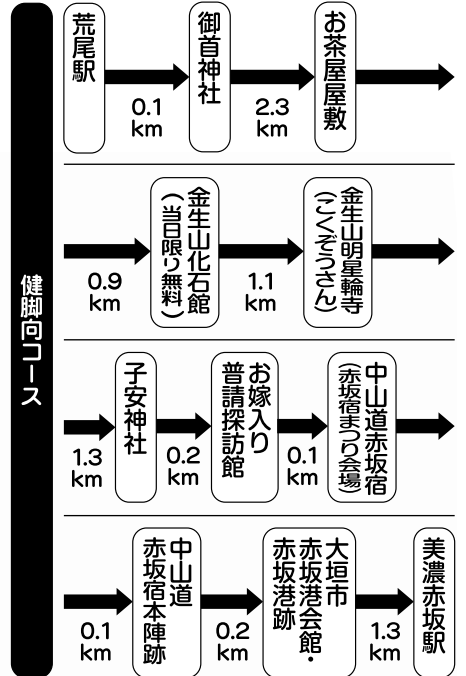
健脚向コース

荒尾駅
0.1 km
御首神社
2.3 km
お茶屋屋敷

0.9 km
金生山化石館（当日限り無料）
1.1 km
金生山明星輪寺（こくぞうさん）

1.3 km
子安神社
0.2 km
お嫁入り普請探訪館
0.1 km
中山道赤坂宿（赤坂宿まつり会場）

0.1 km
中山道赤坂宿本陣跡
0.2 km
大垣市赤坂港会館・赤坂港跡
1.3 km
美濃赤坂駅